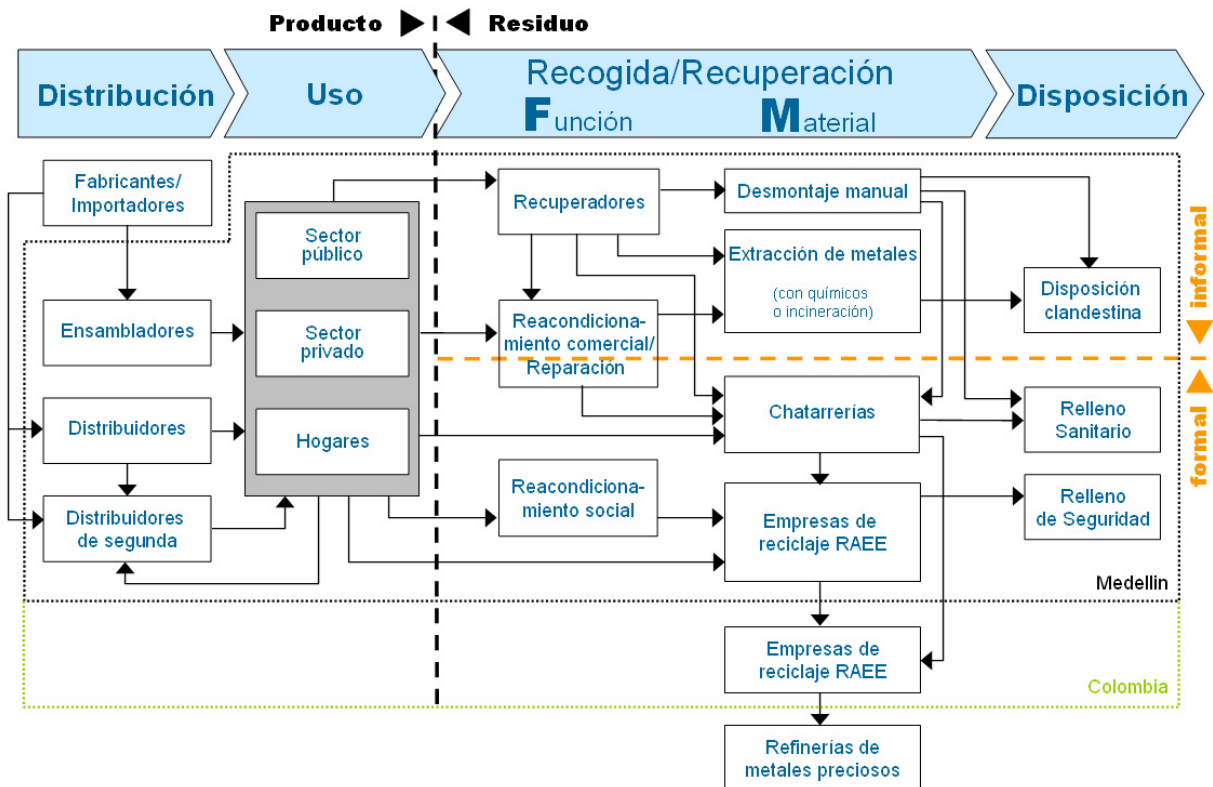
Producto | Residuo

Distribución

Uso

Recogida/Recuperación
Función Material

Disposición

Fabricantes/ Importadores

Ensambladores

Distribuidores

Distribuidores de segunda

Sector público

Sector privado

Hogares

Recuperadores

Reacondiciona-miento comercial/ Reparación

Reacondiciona-miento social

Desmontaje manual

Extracción de metales

(con químicos o incineración)

Chatarrerías

Empresas de reciclaje RAEE

Empresas de reciclaje RAEE

Refinerías de metales preciosos

Disposición clandestina

Relleno Sanitario

Relleno de Seguridad

informal

formal

Medellin

Colombia